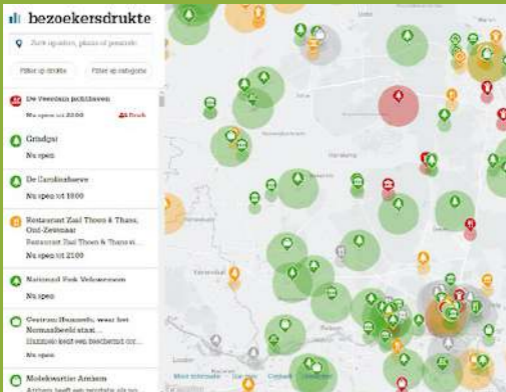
bezoekersdrukte

Zoek op adres, plaats of gemeente

Filter op drukte

Filter op categorie

De Veerslaan pichthaven

Nu open tot 20:00

Druk

Grindgat

Nu open

De Carolushoeve

Nu open tot 18:00

Restaurant Zaal Thoen & Thans, Oud-Zevenaar

Restaurant Zaal Thoen & Thans st...

Nu open tot 21:00

Nationaal Park Veluwezoom

Nu open

Centrum Hummelo, waar het Normaalbeeld staat...

Hummelo heeft een beeltenis van...

Nu open

Molenkwartier Arnhem

Arnhem heeft een paar molens als...

Nu open

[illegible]

Meer informatie

Contact

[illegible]